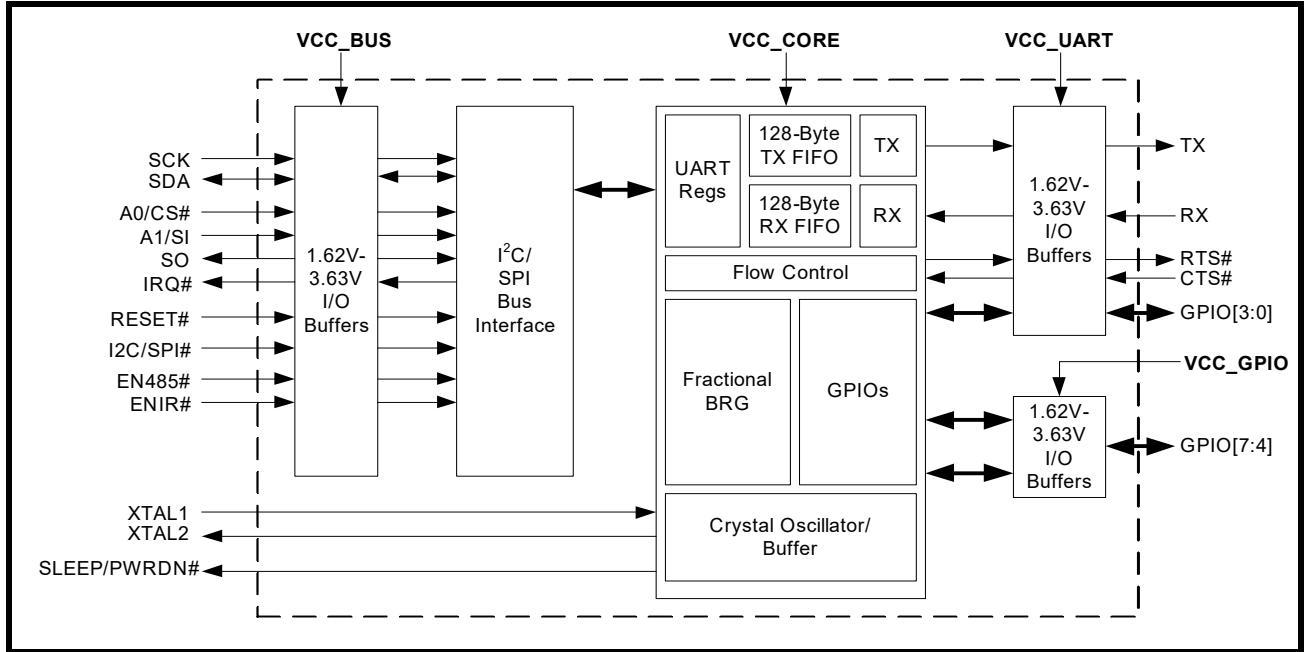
VCC_BUS

VCC_CORE

VCC_UART

SCK
SDA
A0/CS#
A1/SI
SO
IRQ#
RESET#
I2C/SPI#
EN485#
ENIR#

1.62V-
3.63V
I/O
Buffers

I$^2$C/
SPI
Bus
Interface

UART
Regs

128-Byte
TX FIFO

TX

128-Byte
RX FIFO

RX

Flow Control

Fractional
BRG

GPIOs

Crystal Oscillator/
Buffer

1.62V-
3.63V
I/O
Buffers

TX
RX
RTS#
CTS#
GPIO[3:0]

VCC_GPIO

1.62V-
3.63V
I/O
Buffers

GPIO[7:4]

XTAL1
XTAL2
SLEEP/PWRDN#